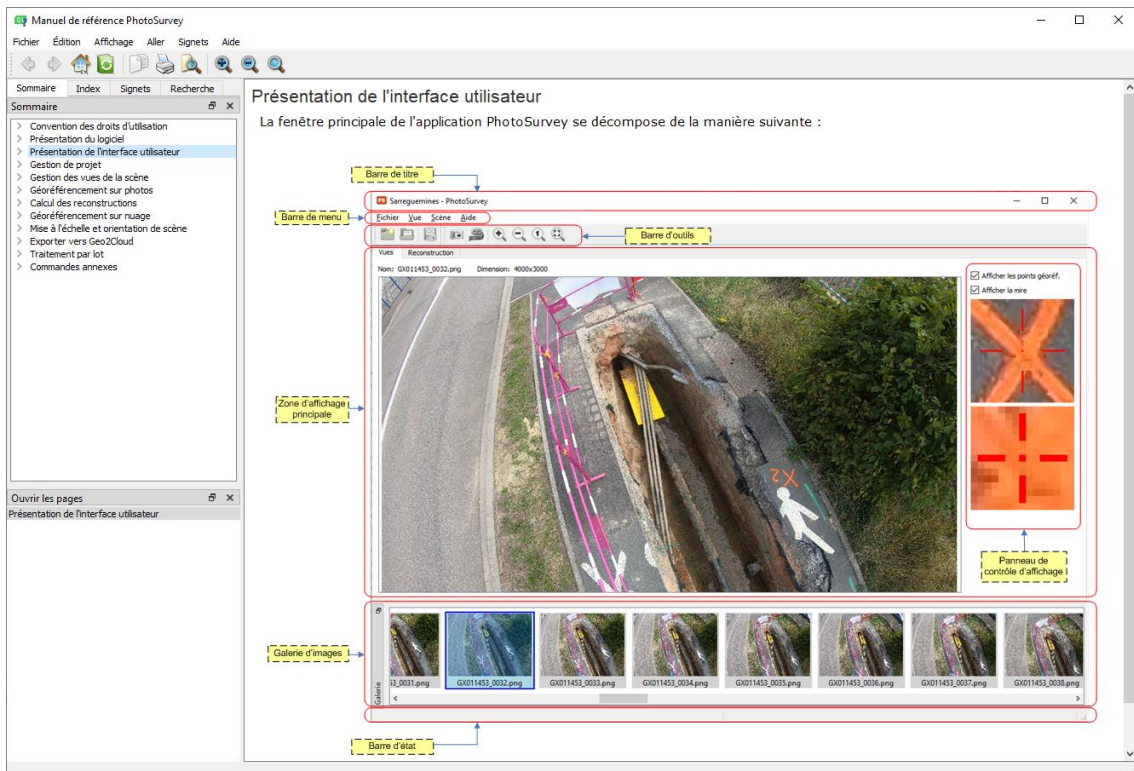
Manuel de référence PhotoSurvey

Fichier Édition Affichage Aller Signets Aide

Sommaire Index Signets Recherche

Sommaire

Convention des droits d'utilisation
Présentation du logiciel
Présentation de l'interface utilisateur
Gestion de projet
Gestion des vues de la scène
Géoréférencement sur photos
Calcul des reconstructions
Géoréférencement sur nuage
Mise à l'échelle et orientation de scène
Exporter vers Geo2Cloud
Traitement par lot
Commandes annexes

Ouvrir les pages
Présentation de l'interface utilisateur

Présentation de l'interface utilisateur

La fenêtre principale de l'application PhotoSurvey se décompose de la manière suivante :

Barre de titre

Sarreguemines - PhotoSurvey

Barre de menu

Fichier Vue Scène Aide

Barre d'outils

Vues Reconstruction

Nom: GX011453_0032.png Dimension: 4000x3000

Afficher les points géoréf.
Afficher la mire

Zone d'affichage principale

X2

Panneau de contrôle d'affichage

Galerie d'images

Galerie

3_0031.png GX011453_0032.png GX011453_0033.png GX011453_0034.png GX011453_0035.png GX011453_0036.png GX011453_0037.png GX011453_0038.png

Barre d'état